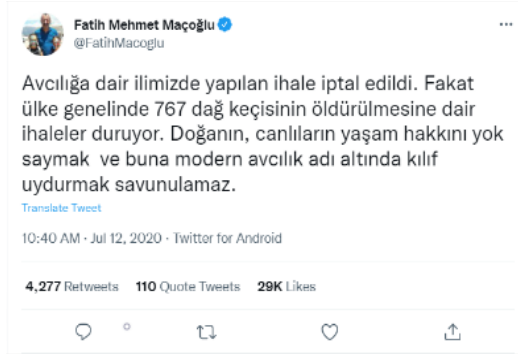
Fatih Mehmet Maçoğlu
@FatihMacoglu

Avcılığa dair ilimizde yapılan ihale iptal edildi. Fakat ülke genelinde 767 dağ keçisinin öldürülmesine dair ihaleler duruyor. Doğanın, canlıların yaşam hakkını yok saymak ve buna modern avcılık adı altında kılıf uydurmak savunulamaz.

Translate Tweet

10:40 AM · Jul 12, 2020 · Twitter for Android

4,277 Retweets 110 Quote Tweets 29K Likes